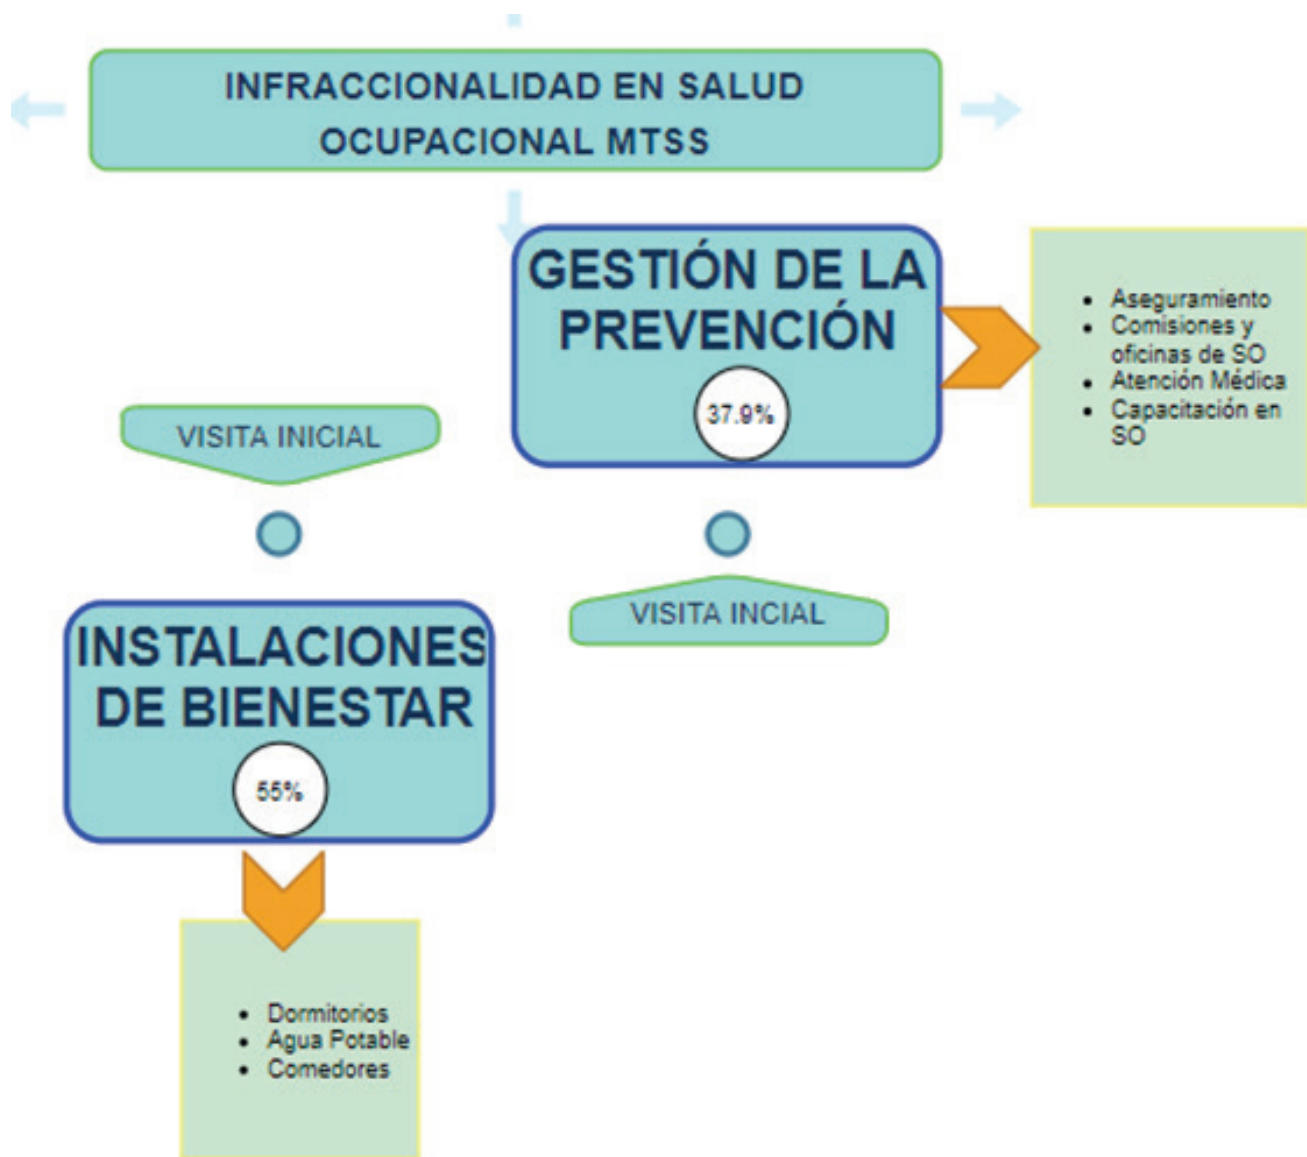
INFRACCIONALIDAD EN SALUD OCUPACIONAL MTSS

GESTIÓN DE LA PREVENCIÓN

37.9%

- Aseguramiento
- Comisiones y oficinas de SO
- Atención Médica
- Capacitación en SO

VISITA INICIAL

VISITA INCIAL

INSTALACIONES DE BIENESTAR

55%

- Dormitorios
- Agua Potable
- Comedores